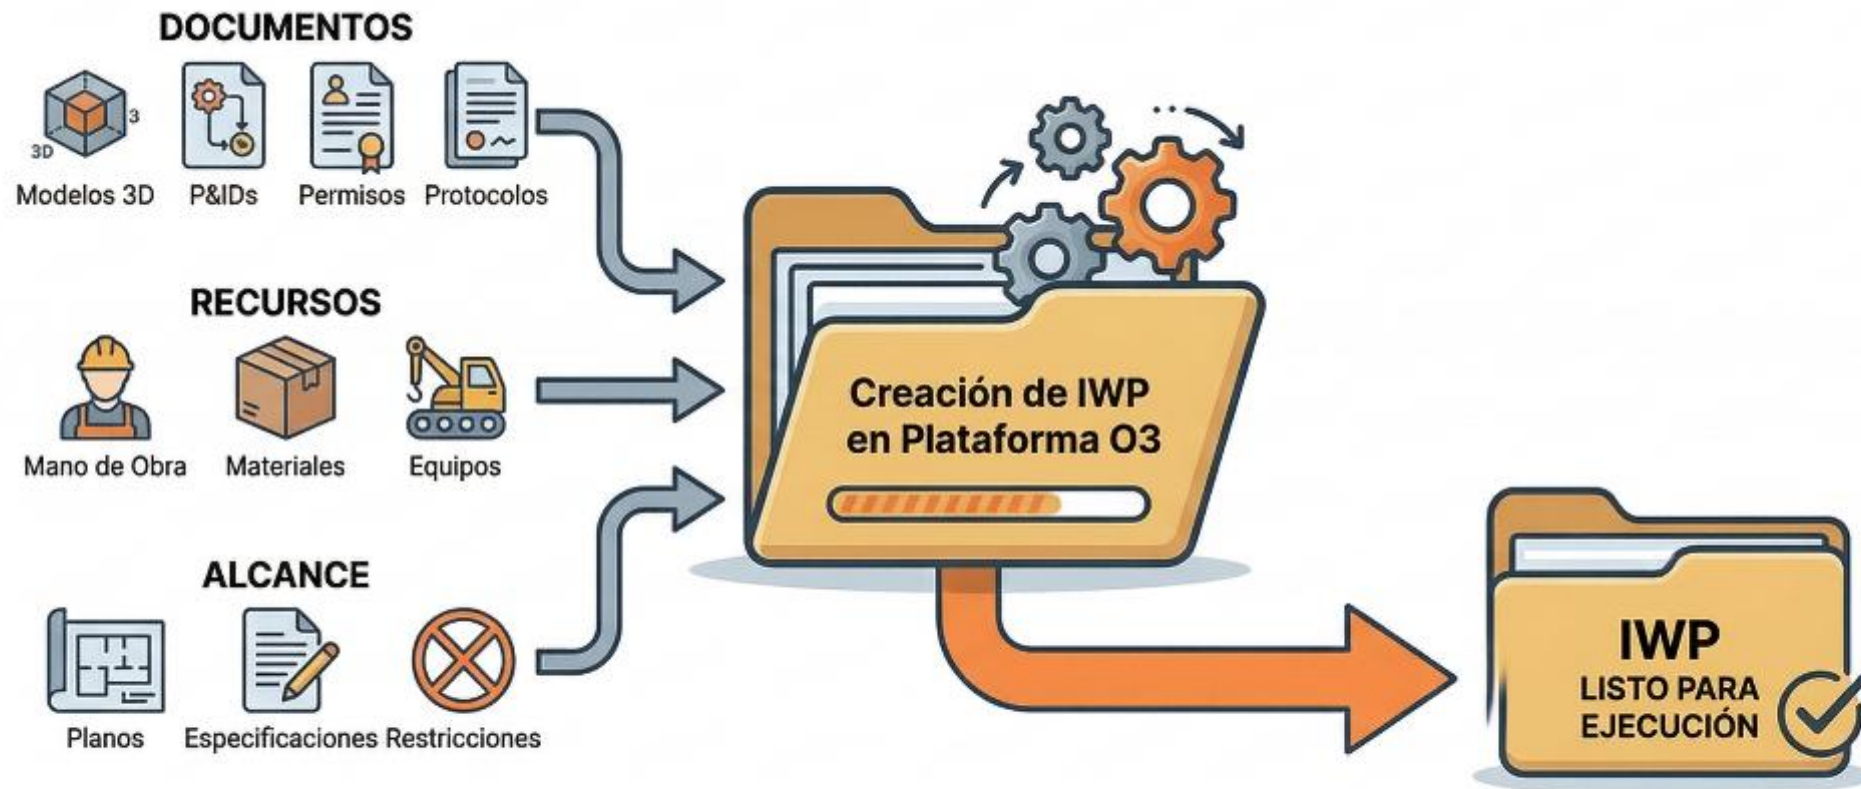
DOCUMENTOS

3D 3

Modelos 3D P&IDs Permisos Protocolos

RECURSOS

Mano de Obra Materiales Equipos

ALCANCE

Planos Especificaciones Restricciones

Creación de IWP en Plataforma O3

IWP
LISTO PARA EJECUCIÓN